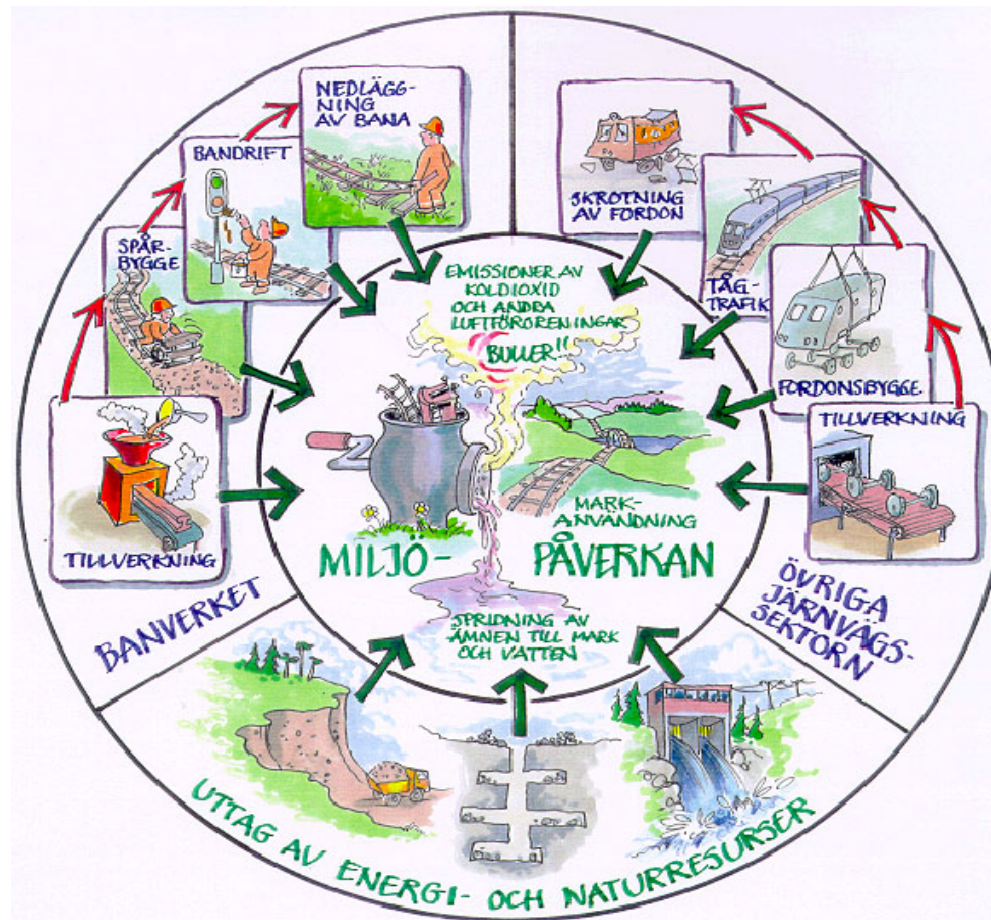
NEDLÄGGNING AV BANA

BANDRIFT

SPÅRBYGGE

TILLVERKNING

BANVERKET

SKROTNING AV FORDON

TÅGTRAFIK

FORDONSBYGGE.

TILLVERKNING

ÖVRIGA JÄRNVÄGSSEKTORN

EMISSIONER AV KOLDIOXID OCH ANDRA LUFTFÖRORENINGAR

BULLER!!

MARKANVÄNDNING

MILJÖ-PÅVERKAN

SPRIDNING AV ÄMNEN TILL MARK OCH VATTEN

UTTAG AV ENERGI- OCH NATURRESURSER